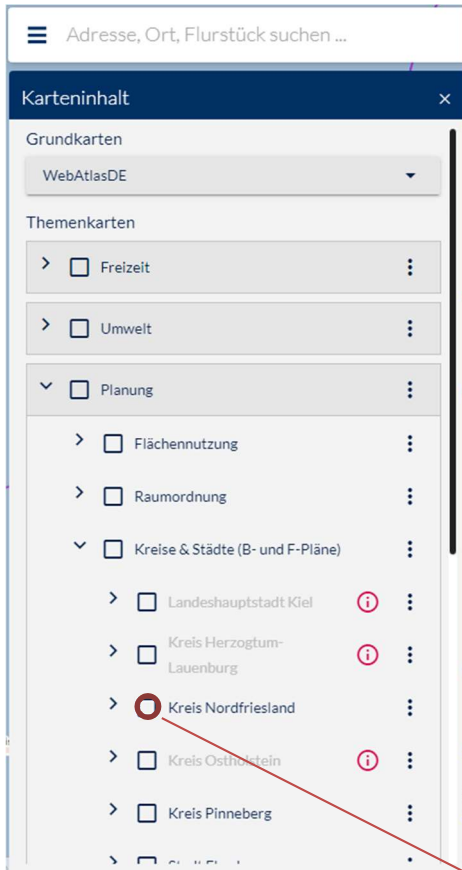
Adresse, Ort, Flurstück suchen ...

Karteninhalt ×

Grundkarten

WebAtlasDE

Themenkarten

Freizeit

Umwelt

Planung

Flächennutzung

Raumordnung

Kreise & Städte (B- und F-Pläne)

Landeshauptstadt Kiel

Kreis Herzogtum-Lauenburg

Kreis Nordfriesland

Kreis Ostholstein

Kreis Pinneberg

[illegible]